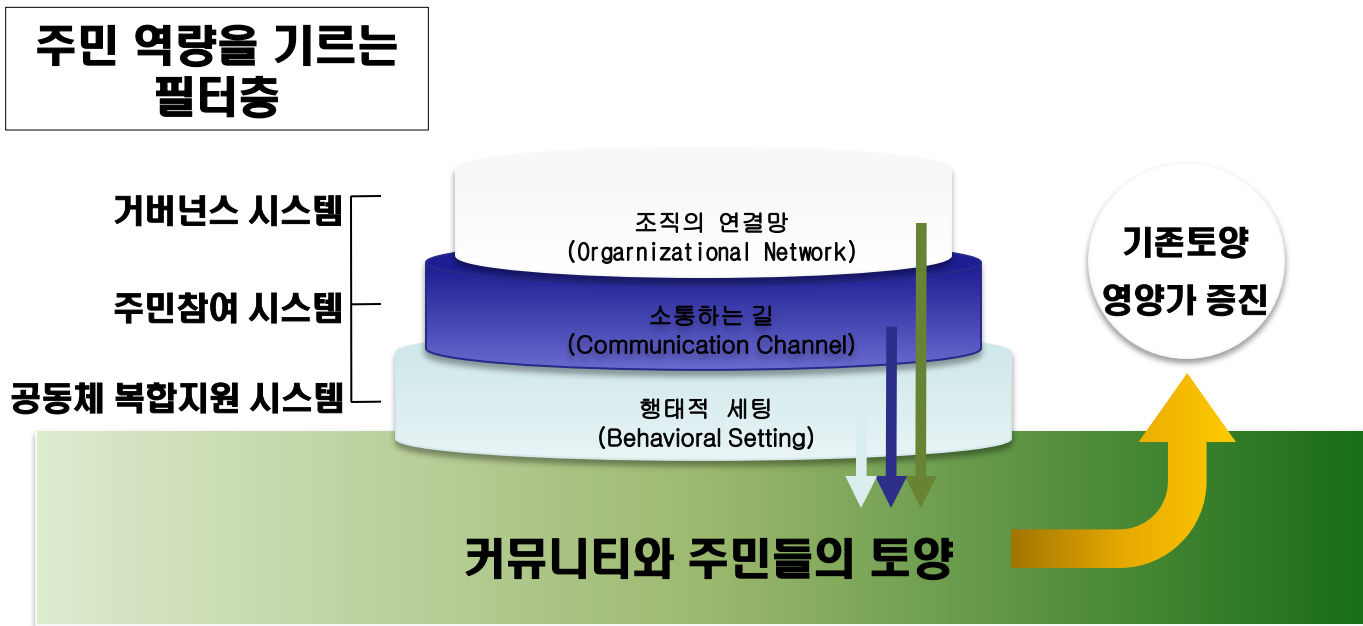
주민 역량을 기르는 필터층

거버넌스 시스템

주민참여 시스템

공동체 복합지원 시스템

조직의 연결망
(Orgarnizational Network)

소통하는 길
(Communication Channel)

행태적 세팅
(Behavioral Setting)

기존토양 영양가 증진

커뮤니티와 주민들의 토양